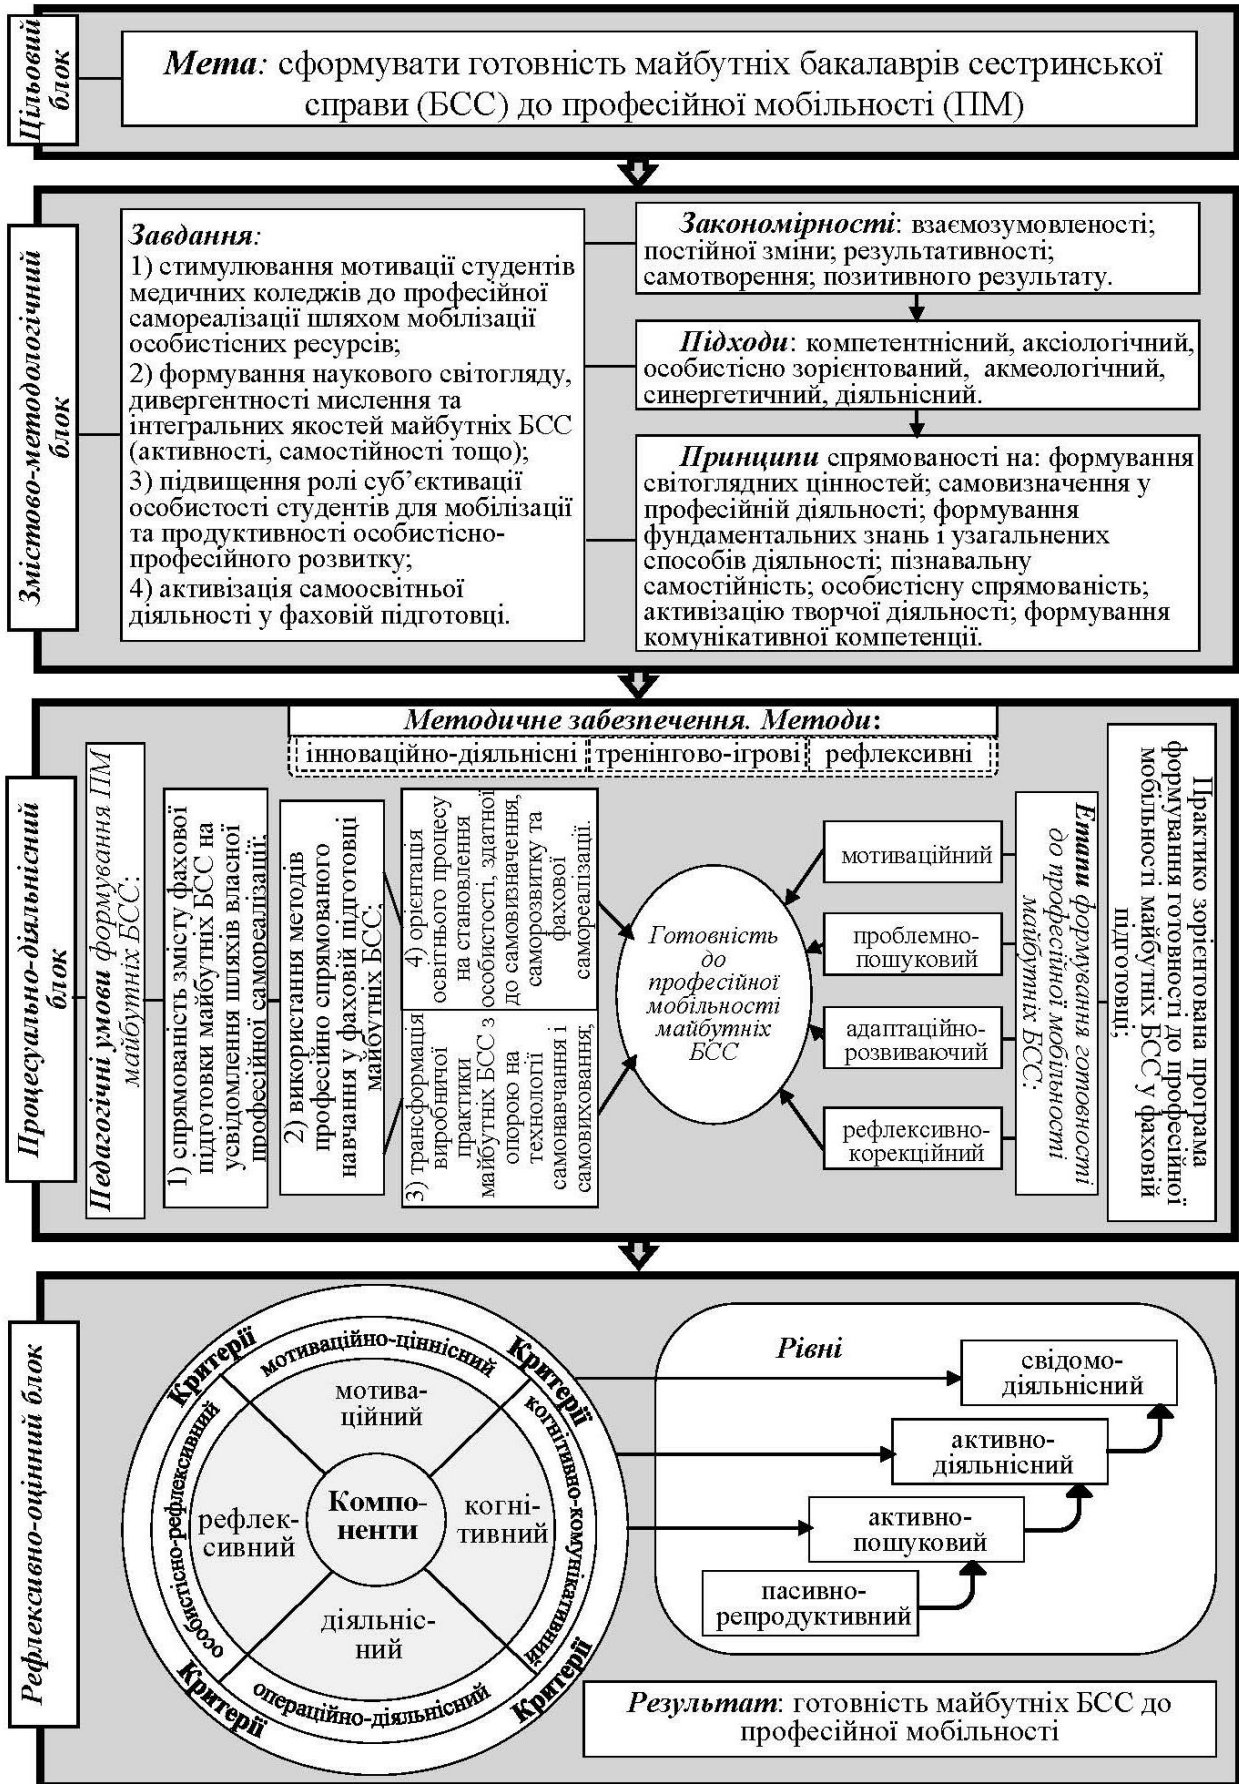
Цільовий блок

**Мета**: сформувати готовність майбутніх бакалаврів сестринської справи (БСС) до професійної мобільності (ПМ)

Змістово-методологічний блок

**Завдання**:
1) стимулювання мотивації студентів медичних коледжів до професійної самореалізації шляхом мобілізації особистісних ресурсів;
2) формування наукового світогляду, дивергентності мислення та інтегральних якостей майбутніх БСС (активності, самостійності тощо);
3) підвищення ролі суб'єктивації особистості студентів для мобілізації та продуктивності особистісно-професійного розвитку;
4) активізація самоосвітньої діяльності у фаховій підготовці.

**Закономірності**: взаємозумовленості; постійної зміни; результативності; самотворення; позитивного результату.

**Підходи**: компетентнісний, аксіологічний, особистісно зорієнтований, акмеологічний, синергетичний, діяльнісний.

**Принципи** спрямованості на: формування світоглядних цінностей; самовизначення у професійній діяльності; формування фундаментальних знань і узагальнених способів діяльності; пізнавальну самостійність; особистісну спрямованість; активізацію творчої діяльності; формування комунікативної компетенції.

Процесуально-діяльнісний блок

**Методичне забезпечення. Методи**:
інноваційно-діяльнісні | тренінгово-ігрові | рефлексивні

**Педагогічні умови** формування ПМ майбутніх БСС:

1) спрямованість змісту фахової підготовки майбутніх БСС на усвідомлення шляхів власної професійної самореалізації;

2) використання методів професійно спрямованого навчання у фаховій підготовці майбутніх БСС;

4) орієнтація освітнього процесу на становлення особистості, здатної до самовизначення, саморозвитку та фахової самореалізації.

3) трансформація виробничої практики майбутніх БСС з опорою на технології самонавчання і самовиховання;

Готовність до професійної мобільності майбутніх БСС

мотиваційний
проблемно-пошуковий
адаптаційно-розвиваючий
рефлексивно-корекційний

**Етапи** формування готовності до професійної мобільності майбутніх БСС:

Практико зорієнтована програма формування готовності до професійної мобільності майбутніх БСС у фаховій підготовці;

Рефлексивно-оцінний блок

Критерії
мотиваційно-ціннісний
Критерії
когнітивно-комунікативний
Критерії
операційно-діяльнісний
Критерії
особистісно-рефлексивний

мотиваційний
когнітивний
діяльнісний
рефлексивний
Компоненти

Рівні
свідомо-діяльнісний
активно-діяльнісний
активно-пошуковий
пасивно-репродуктивний

**Результат**: готовність майбутніх БСС до професійної мобільності